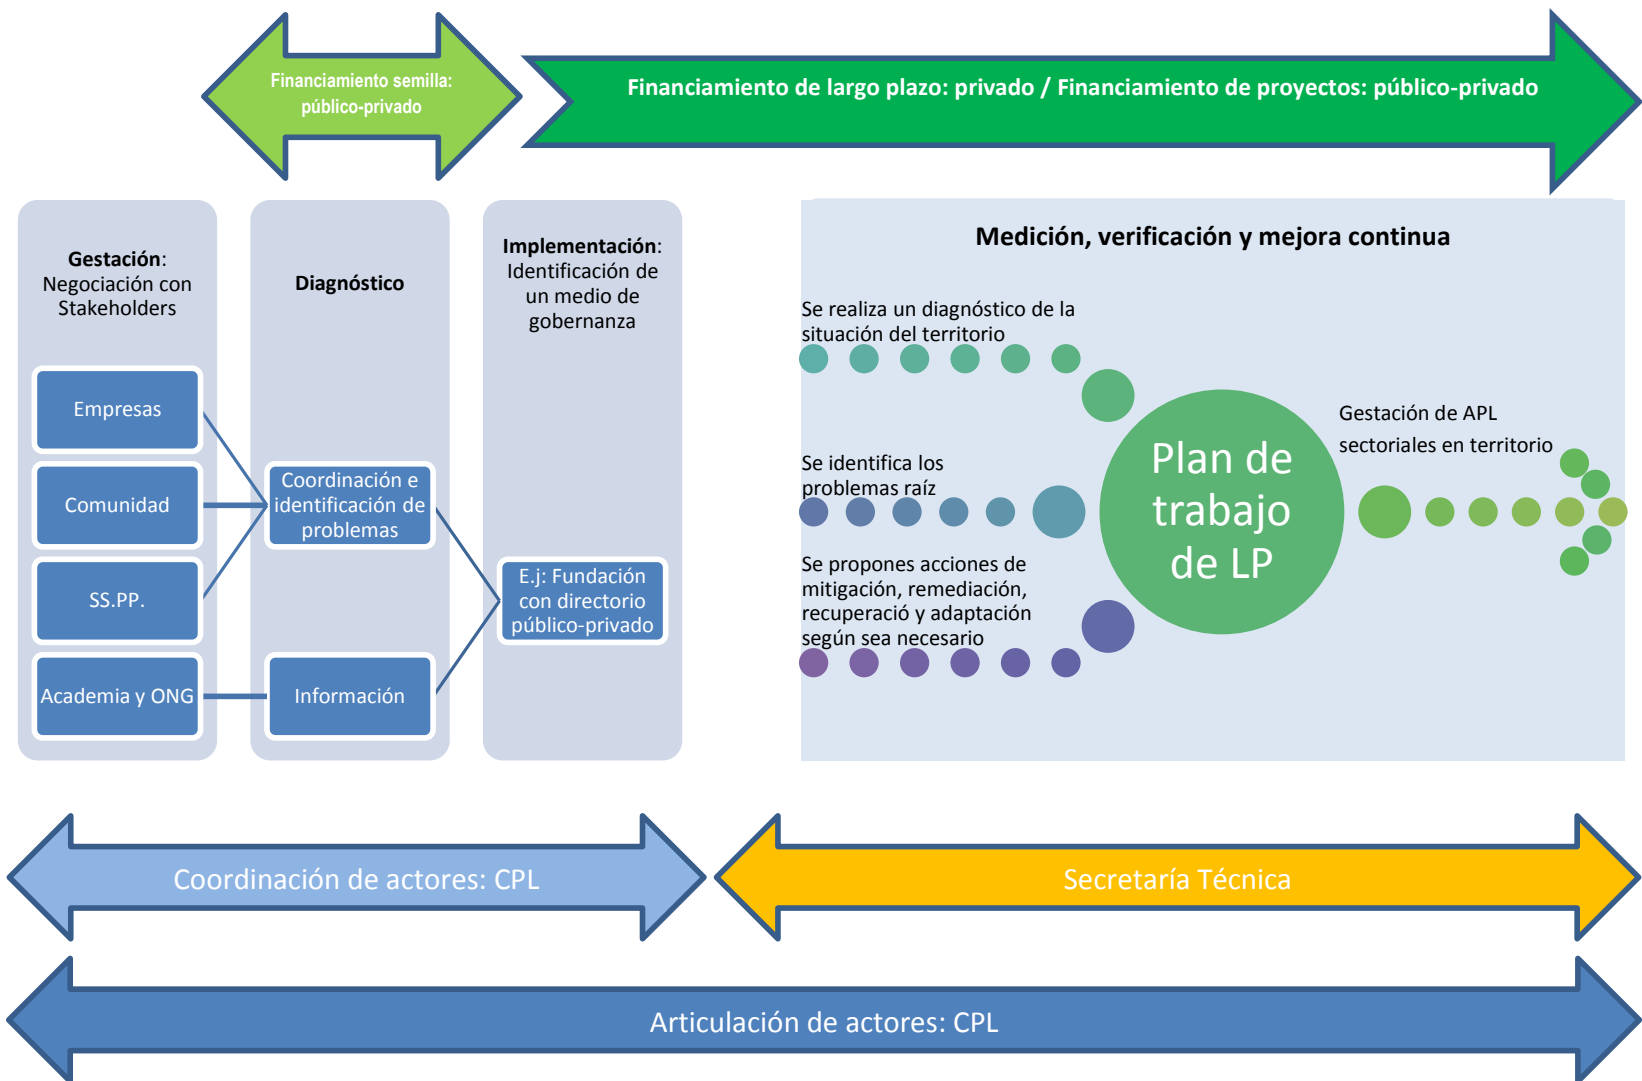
Financiamiento semilla: público-privado

Financiamiento de largo plazo: privado / Financiamiento de proyectos: público-privado

Gestación: Negociación con Stakeholders

Empresas

Comunidad

SS.PP.

Academia y ONG

Diagnóstico

Coordinación e identificación de problemas

Información

Implementación: Identificación de un medio de gobernanza

E.j: Fundación con directorio público-privado

Medición, verificación y mejora continua

Se realiza un diagnóstico de la situación del territorio

Se identifica los problemas raíz

Se propones acciones de mitigación, remediación, recuperació y adaptación según sea necesario

Plan de trabajo de LP

Gestación de APL sectoriales en territorio

Coordinación de actores: CPL

Secretaría Técnica

Articulación de actores: CPL